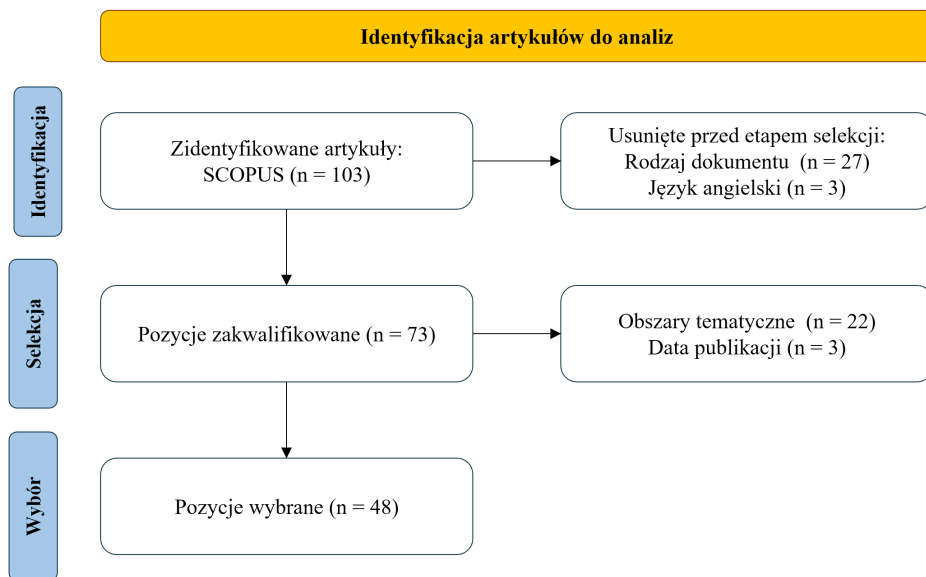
Identyfikacja artykułów do analiz

Identyfikacja

Zidentyfikowane artykuły:
SCOPUS (n = 103)

Usunięte przed etapem selekcji:
Rodzaj dokumentu (n = 27)
Język angielski (n = 3)

Selekcja

Pozycje zakwalifikowane (n = 73)

Obszary tematyczne (n = 22)
Data publikacji (n = 3)

Wybór

Pozycje wybrane (n = 48)